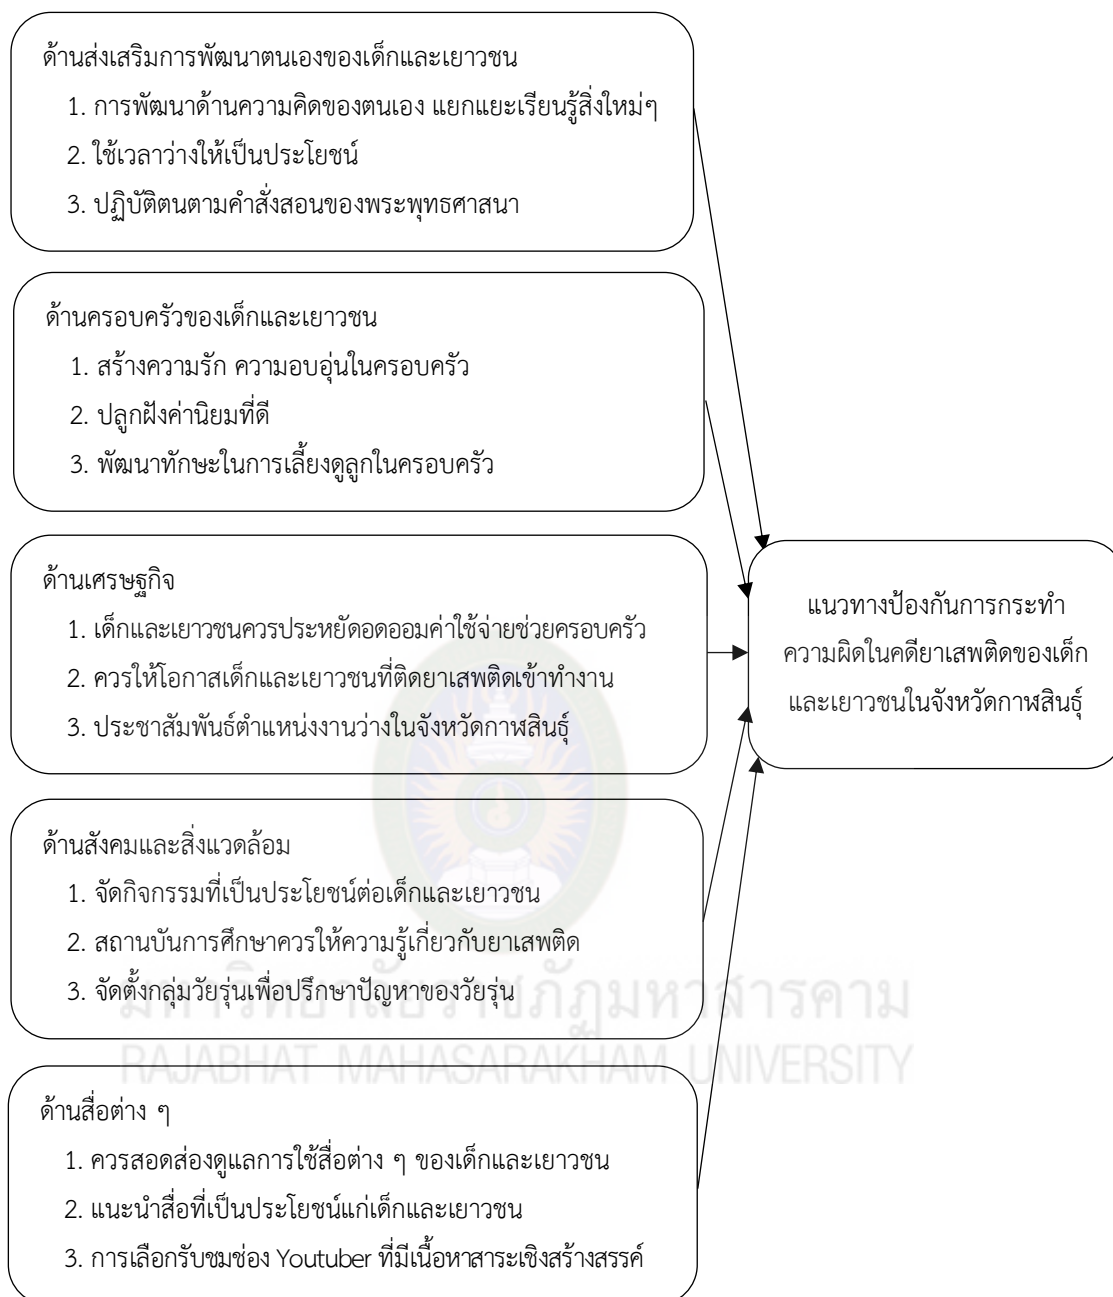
ด้านส่งเสริมการพัฒนาตนเองของเด็กและเยาวชน

1. การพัฒนาด้านความคิดของตนเอง แยกแยะเรียนรู้สิ่งใหม่ๆ

2. ใช้เวลาว่างให้เป็นประโยชน์

3. ปฏิบัติตนตามคำสั่งสอนของพระพุทธศาสนา

ด้านครอบครัวของเด็กและเยาวชน

1. สร้างความรัก ความอบอุ่นในครอบครัว

2. ปลูกฝังค่านิยมที่ดี

3. พัฒนาทักษะในการเลี้ยงดูลูกในครอบครัว

ด้านเศรษฐกิจ

1. เด็กและเยาวชนควรประหยัดอดออมค่าใช้จ่ายช่วยครอบครัว

2. ควรให้โอกาสเด็กและเยาวชนที่ติดยาเสพติดเข้าทำงาน

3. ประชาสัมพันธ์ตำแหน่งงานว่างในจังหวัดกาฬสินธุ์

ด้านสังคมและสิ่งแวดล้อม

1. จัดกิจกรรมที่เป็นประโยชน์ต่อเด็กและเยาวชน

2. สถานบันการศึกษาควรให้ความรู้เกี่ยวกับยาเสพติด

3. จัดตั้งกลุ่มวัยรุ่นเพื่อปรึกษาปัญหาของวัยรุ่น

ด้านสื่อต่าง ๆ

1. ควรสอดส่องดูแลการใช้สื่อต่าง ๆ ของเด็กและเยาวชน

2. แนะนำสื่อที่เป็นประโยชน์แก่เด็กและเยาวชน

3. การเลือกรับชมช่อง Youtuber ที่มีเนื้อหาสาระเชิงสร้างสรรค์

แนวทางป้องกันการกระทำความผิดในคดียาเสพติดของเด็กและเยาวชนในจังหวัดกาฬสินธุ์

มหาวิทยาลัยราชภัฏมหาสารคาม
RAJABHAT MAHASARAKHAM UNIVERSITY